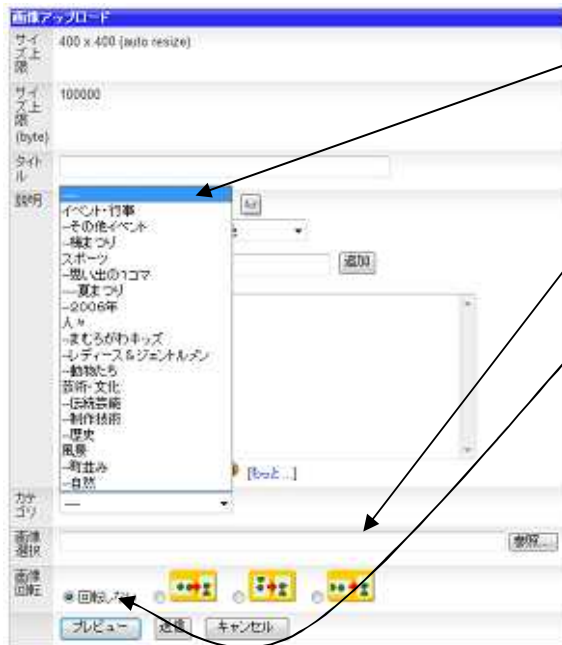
画像アップロード

サイズ上限 400 x 400 (auto resize)

サイズ上限(byte) 100000

タイトル

説明

---
イベント･行事
-その他イベント
-桶まつり
スポーツ
-思い出の1コマ
--夏まつり
-2006年
人々
-まむろがわキッズ
-レディース＆ジェントルメン
-動物たち
芸術･文化
-伝統芸能
-制作技術
-歴史
風景
-町並み
-自然

追加

[もっと...]

カテゴリ ---

画像選択 参照...

画像回転 ◉回転しない

プレビュー 送信 キャンセル